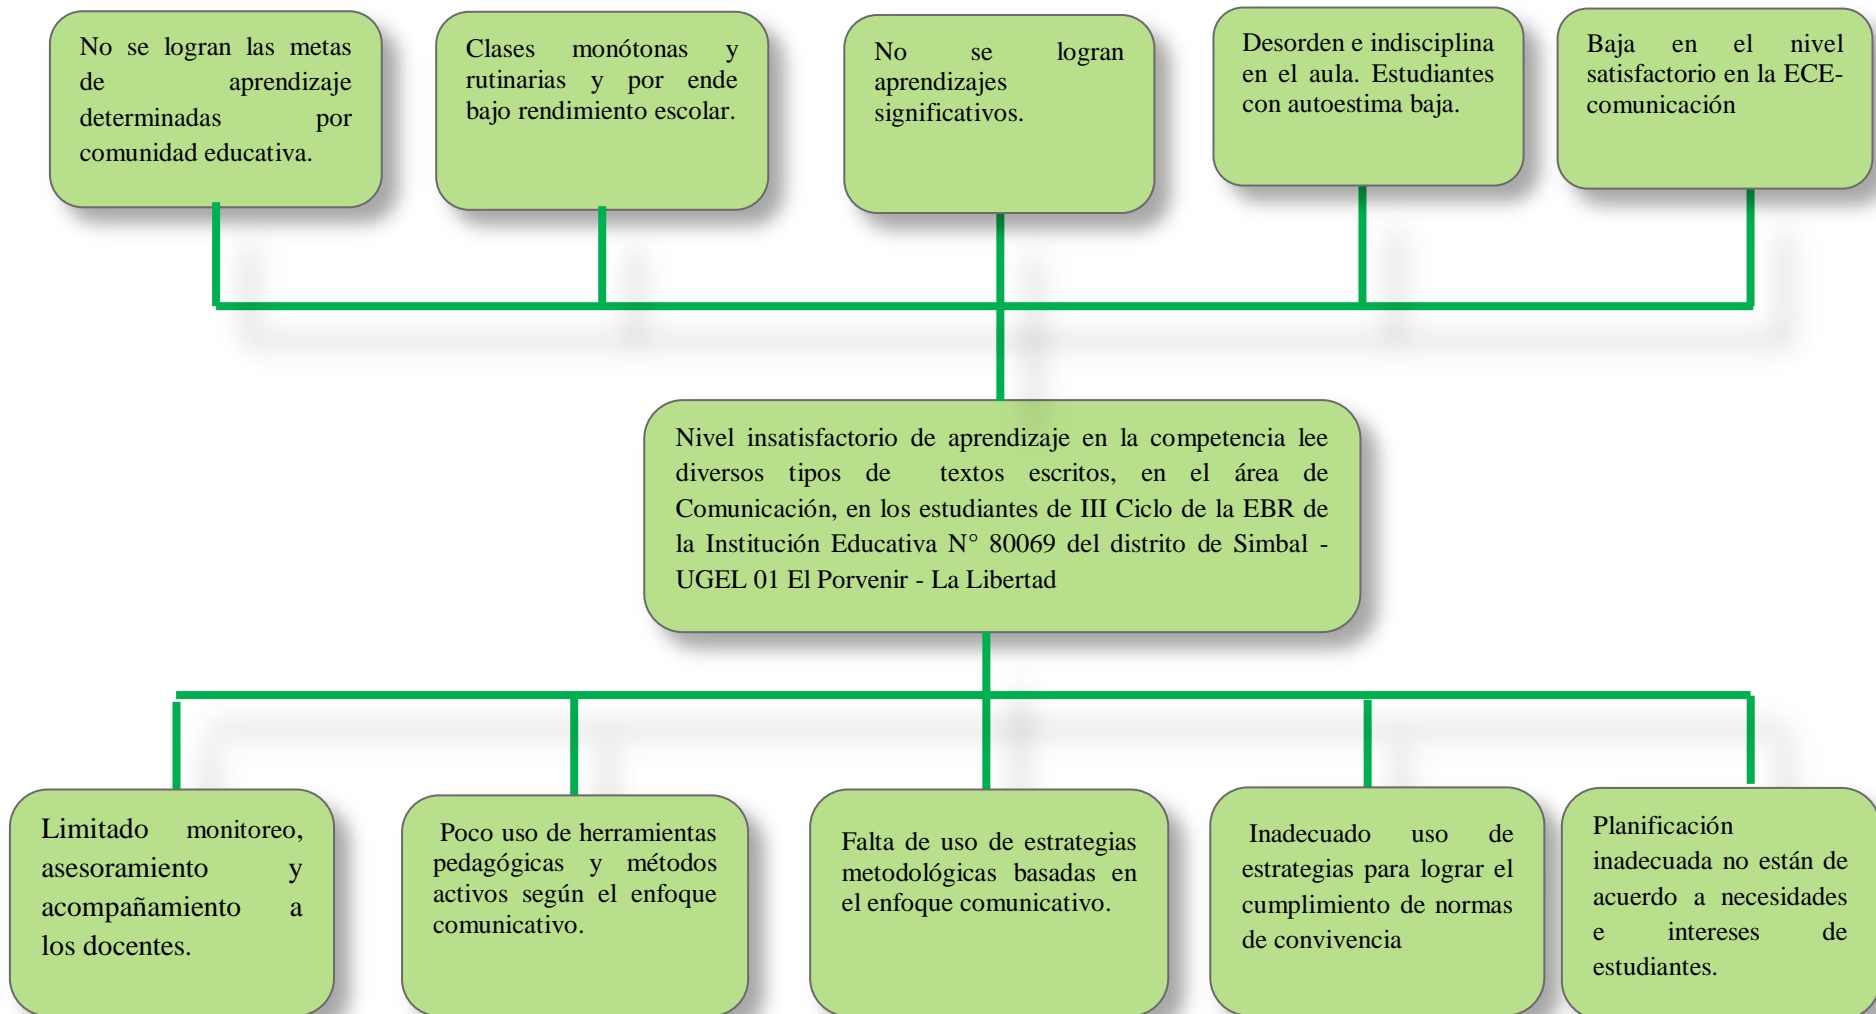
No se logran las metas de aprendizaje determinadas por comunidad educativa.

Clases monótonas y rutinarias y por ende bajo rendimiento escolar.

No se logran aprendizajes significativos.

Desorden e indisciplina en el aula. Estudiantes con autoestima baja.

Baja en el nivel satisfactorio en la ECE-comunicación

Nivel insatisfactorio de aprendizaje en la competencia lee diversos tipos de textos escritos, en el área de Comunicación, en los estudiantes de III Ciclo de la EBR de la Institución Educativa N° 80069 del distrito de Simbal - UGEL 01 El Porvenir - La Libertad

Limitado monitoreo, asesoramiento y acompañamiento a los docentes.

Poco uso de herramientas pedagógicas y métodos activos según el enfoque comunicativo.

Falta de uso de estrategias metodológicas basadas en el enfoque comunicativo.

Inadecuado uso de estrategias para lograr el cumplimiento de normas de convivencia

Planificación inadecuada no están de acuerdo a necesidades e intereses de estudiantes.